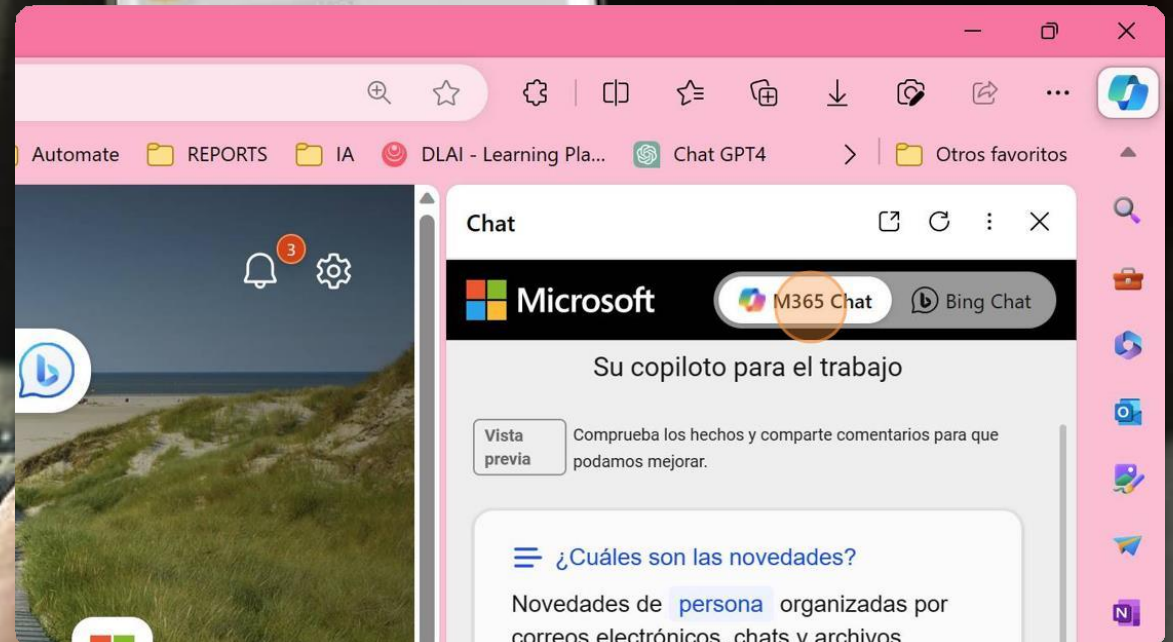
Automate REPORTS IA DLAI - Learning Pla... Chat GPT4 Otros favoritos

3

Chat

Microsoft M365 Chat Bing Chat

Su copiloto para el trabajo

Vista previa Comprueba los hechos y comparte comentarios para que podamos mejorar.

¿Cuáles son las novedades?

Novedades de persona organizadas por correos electrónicos, chats y archivos